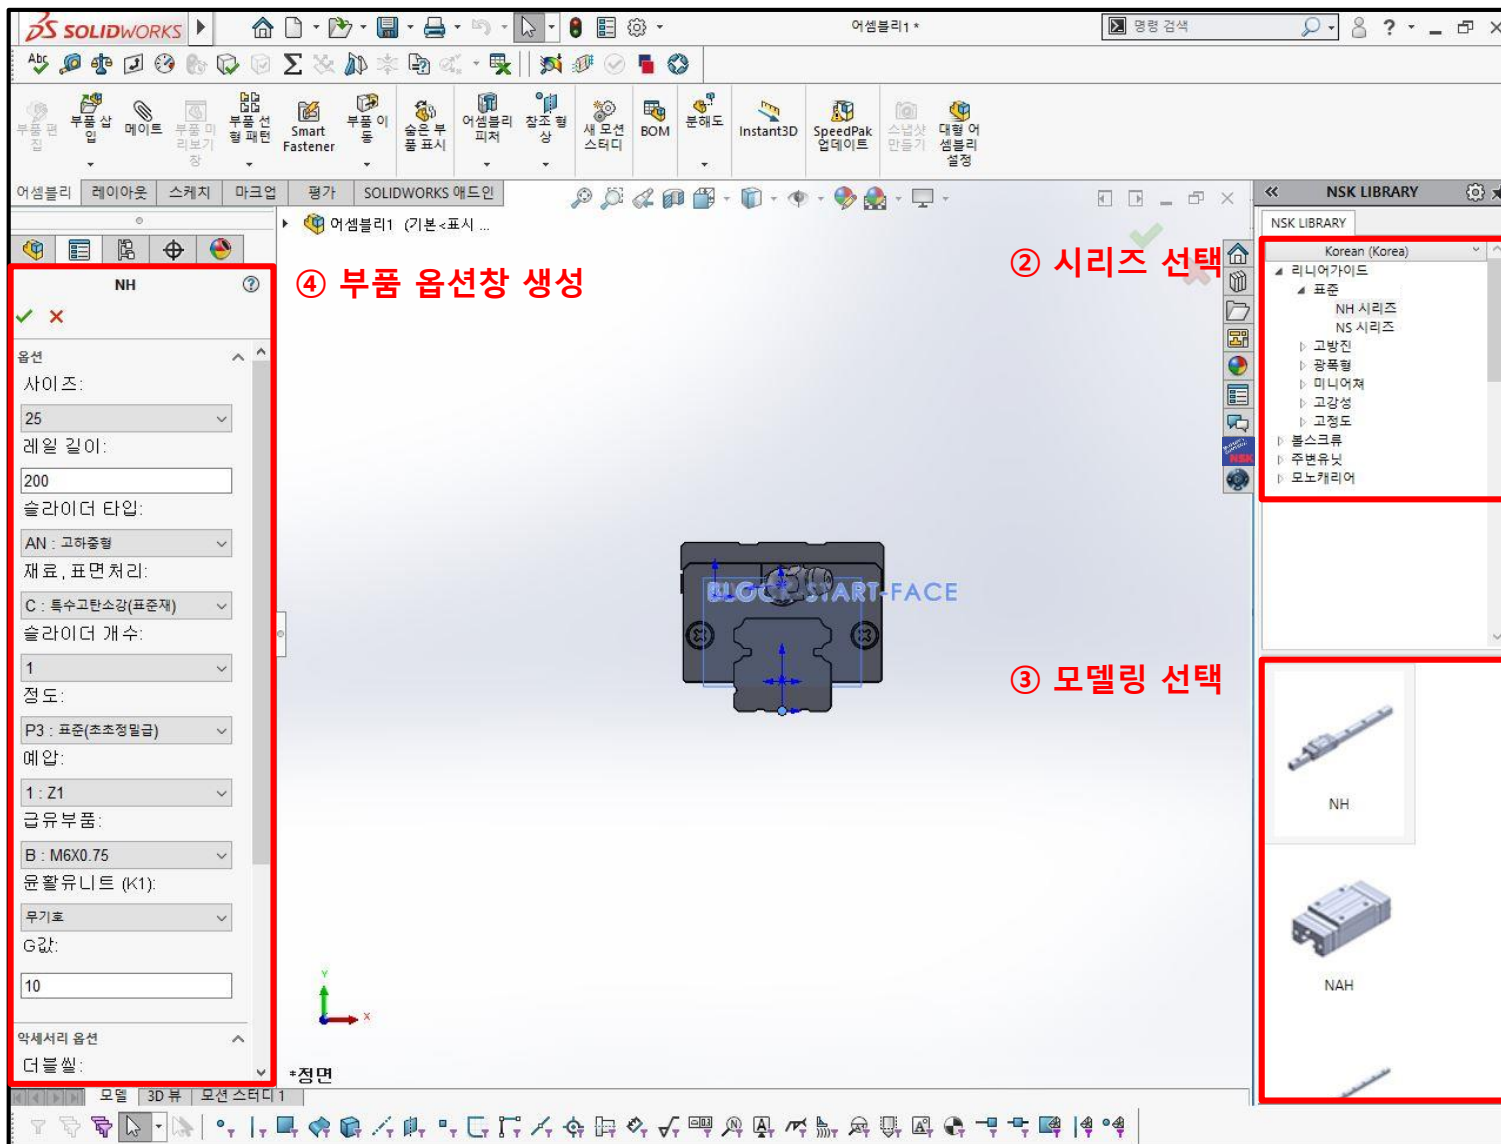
SOLIDWORKS

어셈블리1 *

명령 검색

부품 편집 부품 삽입 메이트 부품 미리보기 창 부품 선형 패턴 Smart Fastener 부품 이동 숨은 부품 표시 어셈블리 피처 참조 형상 새 모션 스터디 BOM 분해도 Instant3D SpeedPak 업데이트 스냅샷 만들기 대형 어셈블리 설정

어셈블리 레이아웃 스케치 마크업 평가 SOLIDWORKS 애드인

어셈블리1 (기본<표시 ...

NH

옵션

사이즈:

25

레일 길이:

200

슬라이더 타입:

AN : 고하중형

재료, 표면처리:

C : 특수고탄소강(표준재)

슬라이더 개수:

1

정도:

P3 : 표준(초초정밀급)

예압:

1 : Z1

급유부품:

B : M6X0.75

윤활유니트 (K1):

무기호

G값:

10

악세서리 옵션

더블씰:

④ 부품 옵션창 생성

② 시리즈 선택

③ 모델링 선택

BLOCK START FACE

*정면

모델 3D 뷰 모션 스터디 1

NSK LIBRARY

NSK LIBRARY

Korean (Korea)

리니어가이드
표준
NH 시리즈
NS 시리즈
고방진
광폭형
미니어쳐
고강성
고정도
볼스크류
주변유닛
모노캐리어

NH

NAH